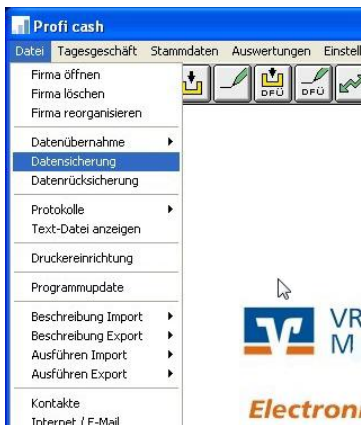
Profi cash

Datei Tagesgeschäft Stammdaten Auswertungen Einstell

Firma öffnen
Firma löschen
Firma reorganisieren

Datenübernahme
Datensicherung
Datenrücksicherung

Protokolle
Text-Datei anzeigen

Druckereinrichtung

Programmupdate

Beschreibung Import
Beschreibung Export
Ausführen Import
Ausführen Export

Kontakte
Internet / E-Mail

DFÜ DFÜ

VR
M

Electron